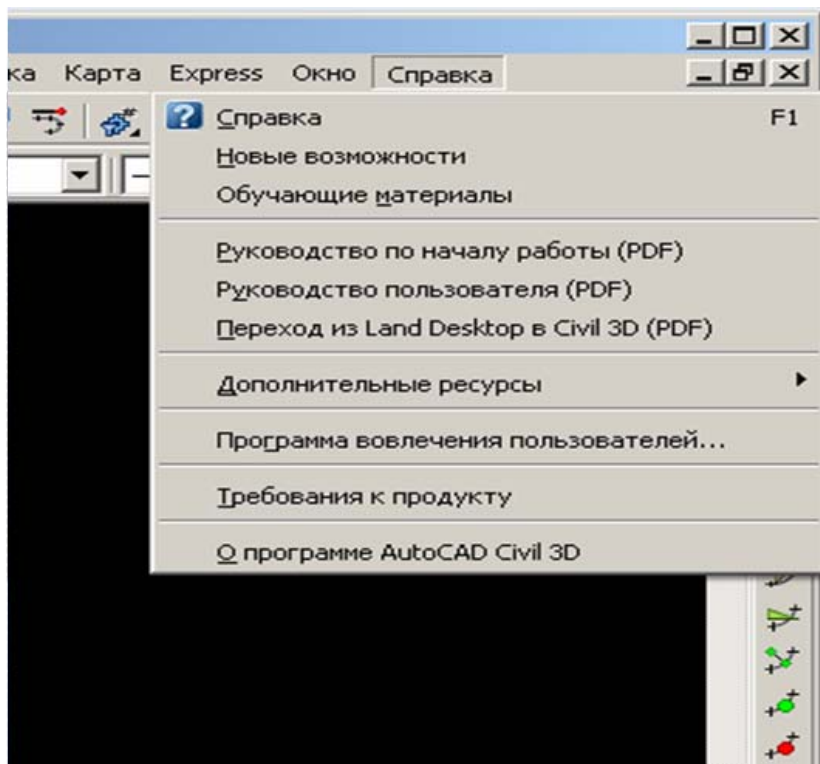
ка Карта Express Окно Справка

Справка F1
Новые возможности
Обучающие материалы

Руководство по началу работы (PDF)
Руководство пользователя (PDF)
Переход из Land Desktop в Civil 3D (PDF)

Дополнительные ресурсы

Программа вовлечения пользователей...

Требования к продукту

О программе AutoCAD Civil 3D